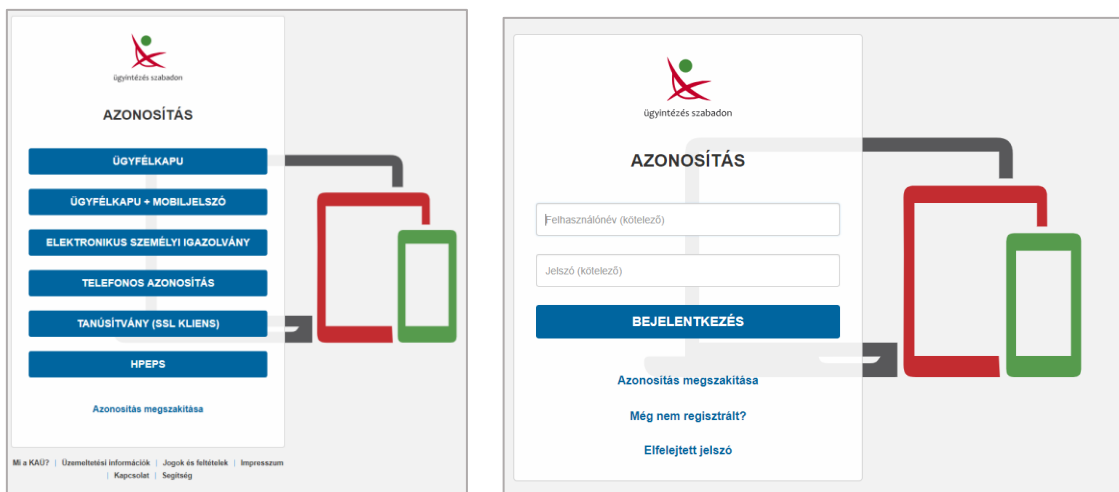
ügyintézés szabadon

AZONOSÍTÁS

ÜGYFÉLKAPU

ÜGYFÉLKAPU + MOBILJELSZÓ

ELEKTRONIKUS SZEMÉLYI IGAZOLVÁNY

TELEFONOS AZONOSÍTÁS

TANÚSÍTVÁNY (SSL KLIENS)

HPEPS

Azonosítás megszakítása

Mi a KAÜ? | Üzemeltetési információk | Jogok és feltételek | Impresszum | Kapcsolat | Segítség

ügyintézés szabadon

AZONOSÍTÁS

Felhasználónév (kötelező)

Jelszó (kötelező)

BEJELENTKEZÉS

Azonosítás megszakítása

Még nem regisztrált?

Elfelejtett jelszó